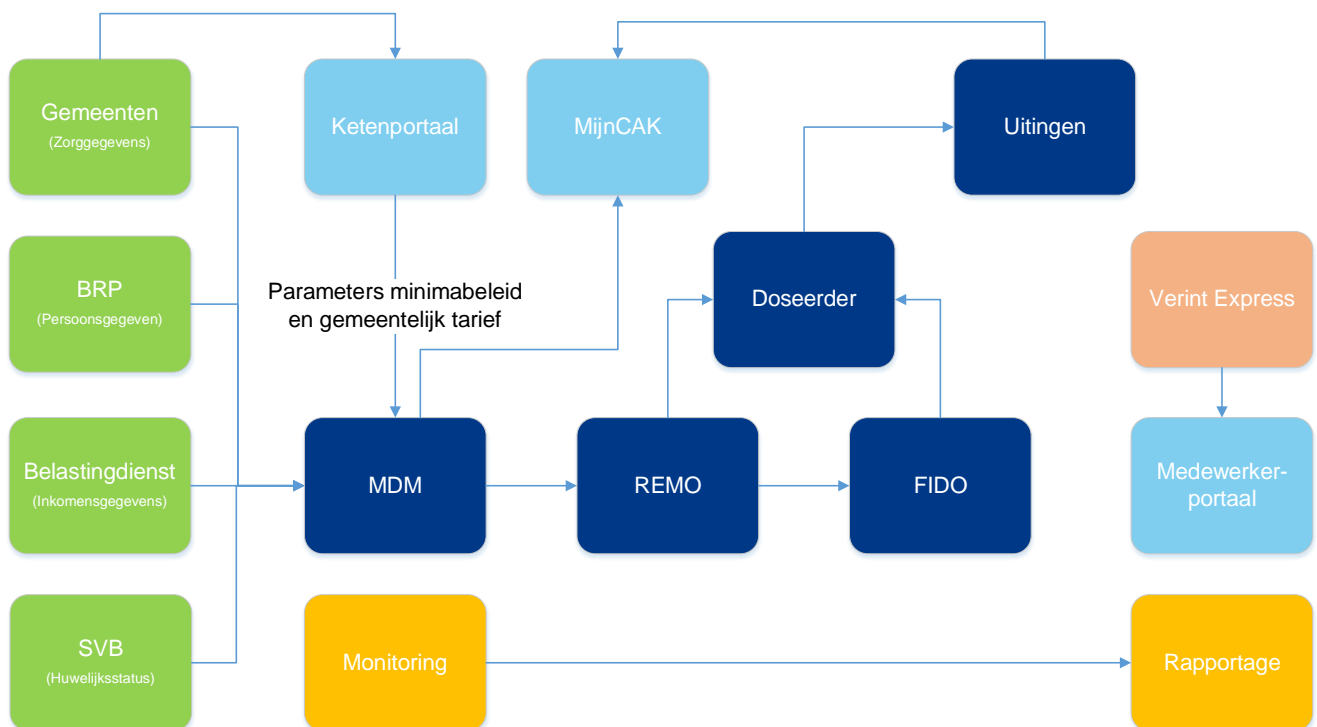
Gemeenten
(Zorggegevens)

Ketenportaal

MijnCAK

Uitingen

BRP
(Persoonsgegeven)

Parameters minimabeleid en gemeentelijk tarief

Doseerder

Verint Express

Belastingdienst
(Inkomensgegevens)

MDM

REMO

FIDO

Medewerkerportaal

SVB
(Huwelijksstatus)

Monitoring

Rapportage